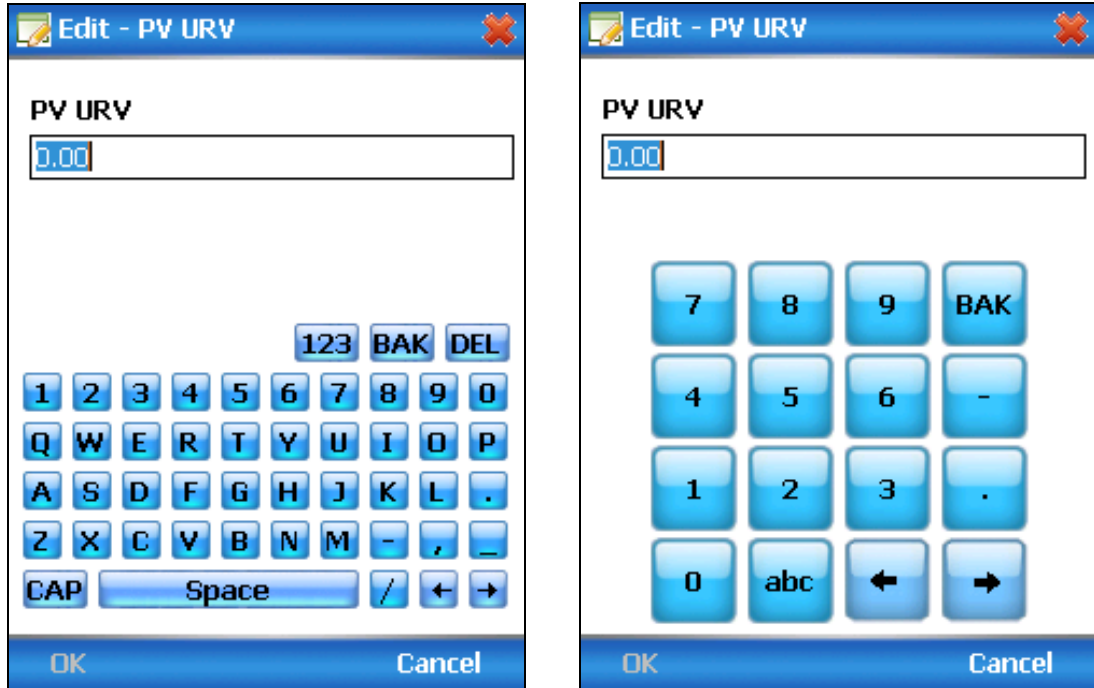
Edit - PV URV

PV URV

0.00

123 BAK DEL

1 2 3 4 5 6 7 8 9 0

Q W E R T Y U I O P

A S D F G H J K L .

Z X C V B N M - , _

CAP Space / ← →

OK Cancel

Edit - PV URV

PV URV

0.00

7 8 9 BAK

4 5 6 -

1 2 3 .

0 abc ← →

OK Cancel